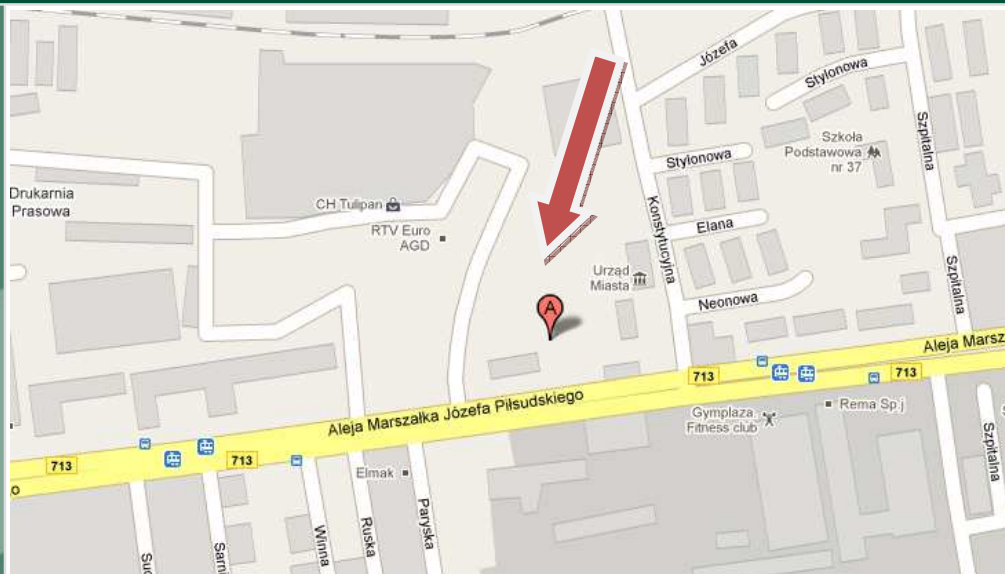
Józefa
Stylonowa
Stylonowa
Szkoła Podstawowa nr 37
Szpitalna
Drukarnia Prasowa
CH Tulipan
RTV Euro AGD
Konstytucyjna
Elana
Urząd Miasta
Neonowa
Szpitalna
A
Aleja Marsz
713
713
Aleja Marszałka Józefa Piłsudskiego
Gymplaza Fitness club
Rema Sp.j
713
713
o
Elmak
Paryska
Ruska
Winna
Sarni
Su
Szpitalna